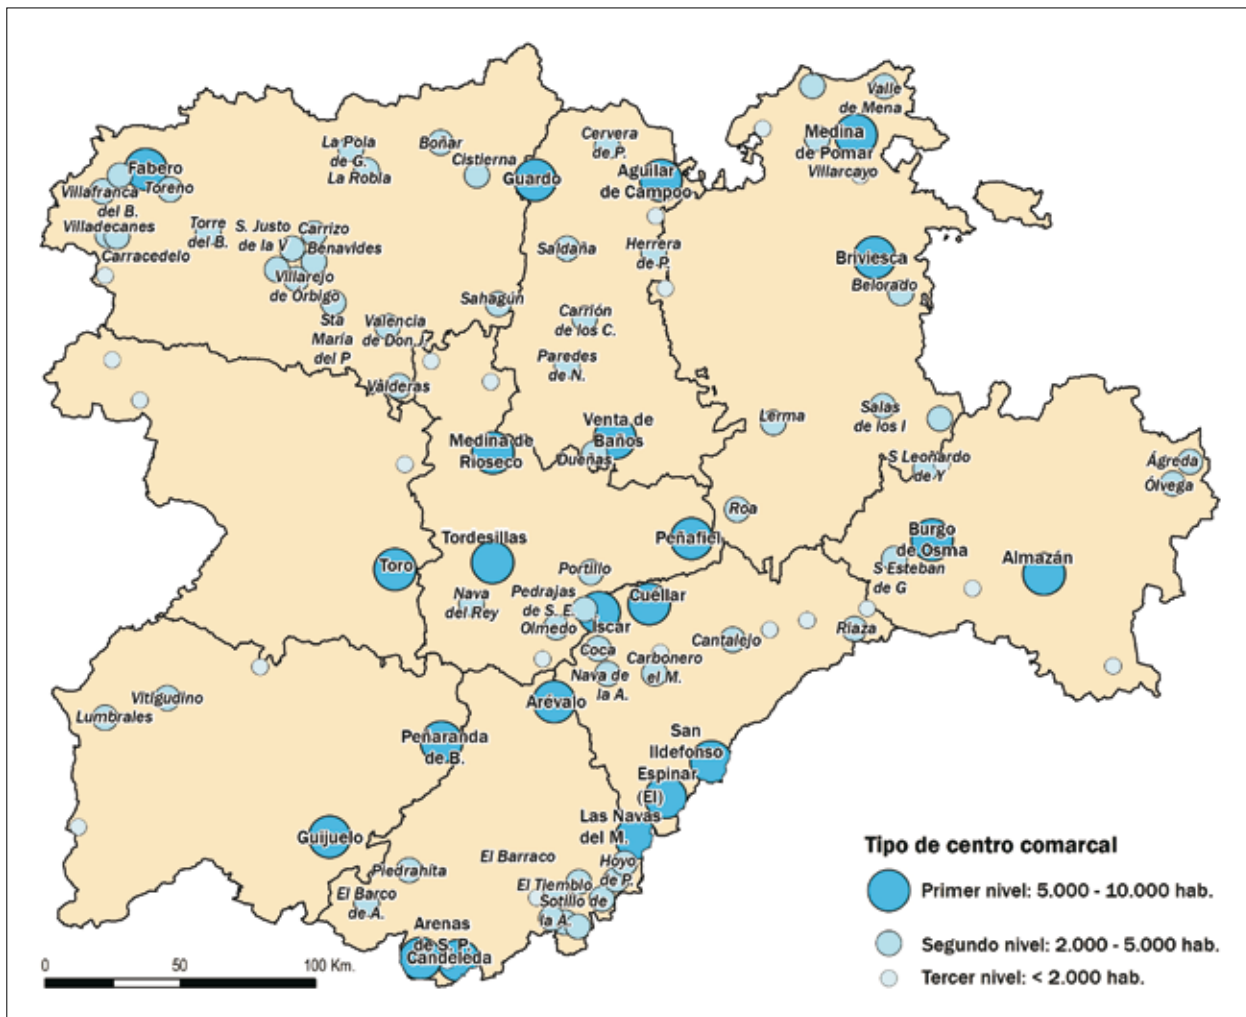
Valle de Mena
Medina de Pomar
Villarcayo
Cervera de P.
Aguilar de Campoo
La Pola de G.
La Robla
Boñar
Cistierna
Guardo
Fabero
Toreno
Villafranca del B.
Villadecanes
Carracedelo
Torre del B.
S. Justo de la V.
Carrizo
Benavides
Villarejo de Órbigo
Saldaña
Herrera de P.
Briviesca
Belorado
Sahagún
Carrión de los C.
Sta María del P.
Valencia de Don J.
Paredes de N.
Valderas
Lerma
Salas de los I
Medina de Rioseco
Venta de Baños
Dueñas
S. Leonardo de Y.
Ágreda
Ólvega
Roa
Tordesillas
Peñafiel
Burgo de Osma
Almazán
Toro
S. Esteban de G
Portillo
Nava del Rey
Pedrajas de S. E.
Olmedo
Íscar
Cuéllar
Cantalejo
Riaza
Coca
Carbonero el M.
Nava de la A.
Vitigudino
Lumbrales
Arévalo
Peñaranda de B.
San Ildefonso
Espinar (El)
Guijuelo
Las Navas del M.
El Barraco
Piedrahita
Hoyo de P.
El Tiemblo
Sotillo de la A.
El Barco de A.
Arenas de S. P.
Candeleda
0
50
100 Km.
Tipo de centro comarcal
Primer nivel: 5.000 - 10.000 hab.
Segundo nivel: 2.000 - 5.000 hab.
Tercer nivel: < 2.000 hab.